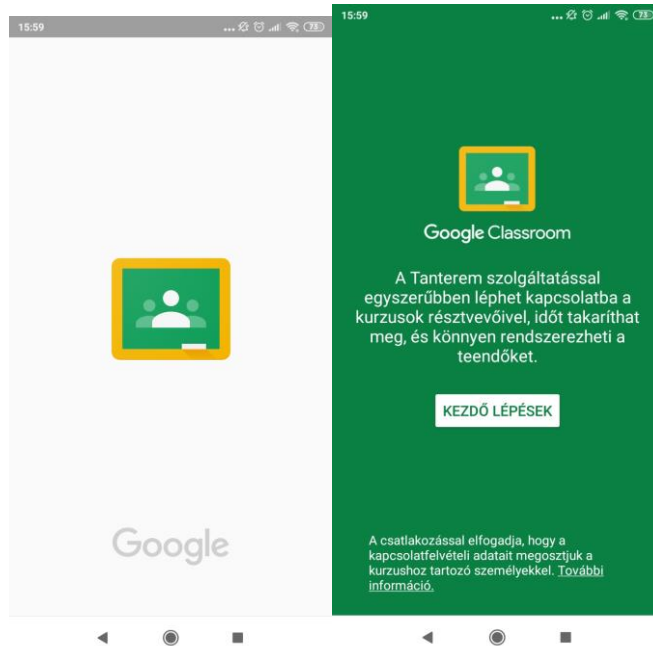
15:59

73

Google

15:59

73

Google Classroom

A Tanterem szolgáltatással egyszerűbben léphet kapcsolatba a kurzusok résztvevőivel, időt takaríthat meg, és könnyen rendszerezheti a teendőket.

KEZDŐ LÉPÉSEK

A csatlakozással elfogadja, hogy a kapcsolatfelvételi adatait megosztjuk a kurzushoz tartozó személyekkel. További információ.